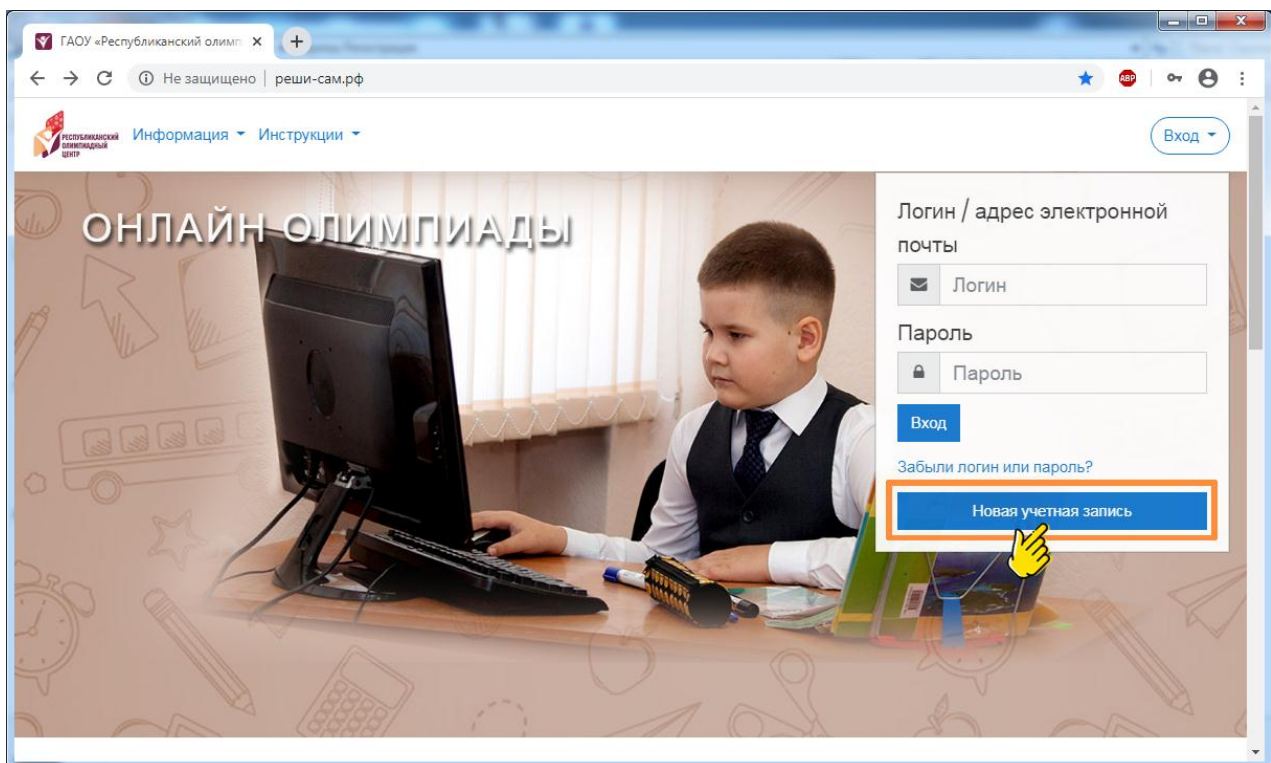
ГАОУ «Республиканский олимп ×

+

Не защищено | реши-сам.рф

ABP

РЕСПУБЛИКАНСКИЙ ОЛИМПИАДНЫЙ ЦЕНТР

Информация ▾ Инструкции ▾

Вход ▾

ОНЛАЙН ОЛИМПИАДЫ

Логин / адрес электронной почты

Логин

Пароль

Пароль

Вход

Забыли логин или пароль?

Новая учетная запись